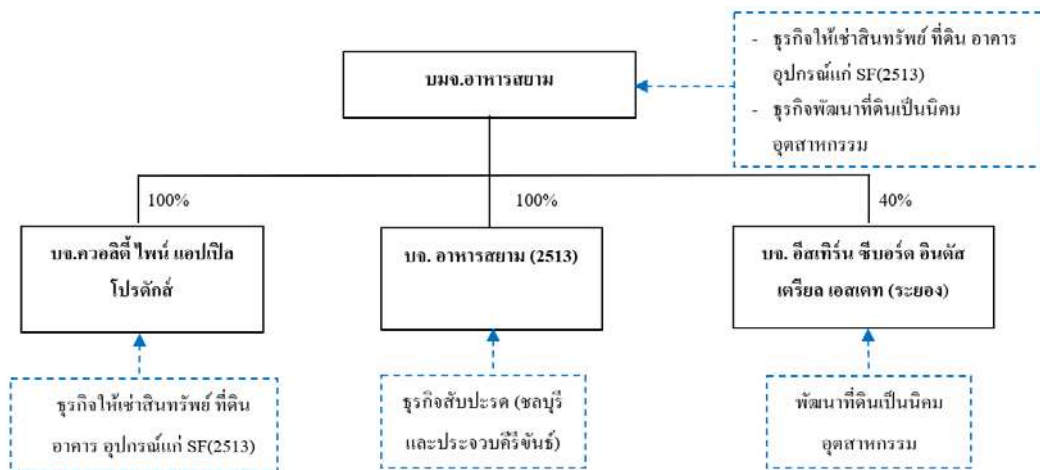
บมจ.อาหารสยาม

- ธุรกิจให้เช่าสินทรัพย์ ที่ดิน อาคาร อุปกรณ์แก่ SF(2513)
- ธุรกิจพัฒนาที่ดินเป็นนิคมอุตสาหกรรม

100%

100%

40%

บจ.ควอลิตี้ ไพน์ แอปเปิล โปรดักส์

บจ. อาหารสยาม (2513)

บจ. อีสเทิร์น ซีบอร์ด อินดัสเตรียล เอสเตท (ระยอง)

ธุรกิจให้เช่าสินทรัพย์ ที่ดิน อาคาร อุปกรณ์แก่ SF(2513)

ธุรกิจสับปะรด (ชลบุรี และประจวบคีรีขันธ์)

พัฒนาที่ดินเป็นนิคมอุตสาหกรรม